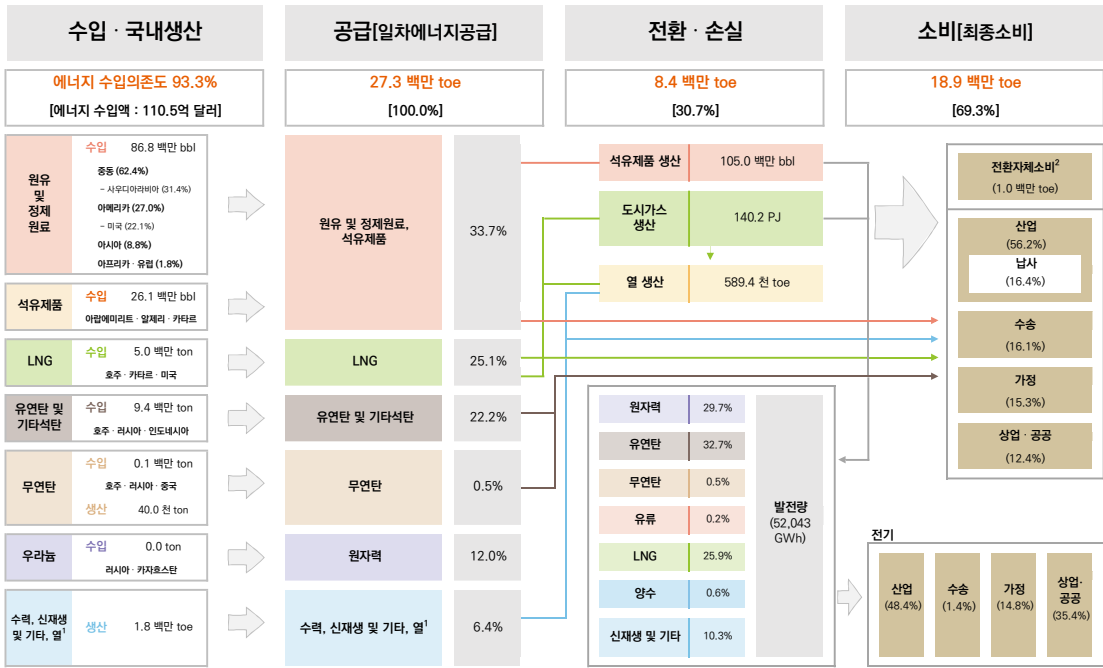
수입 · 국내생산

에너지 수입의존도 93.3%
[에너지 수입액 : 110.5억 달러]

원유 및 정제 원료
수입 86.8 백만 bbl
중동 (62.4%)
- 사우디아라비아 (31.4%)
아메리카 (27.0%)
- 미국 (22.1%)
아시아 (8.8%)
아프리카 · 유럽 (1.8%)

석유제품
수입 26.1 백만 bbl
아랍에미리트 · 알제리 · 카타르

LNG
수입 5.0 백만 ton
호주 · 카타르 · 미국

유연탄 및 기타석탄
수입 9.4 백만 ton
호주 · 러시아 · 인도네시아

무연탄
수입 0.1 백만 ton
호주 · 러시아 · 중국
생산 40.0 천 ton

우라늄
수입 0.0 ton
러시아 · 카자흐스탄

수력, 신재생 및 기타, 열$^1$
생산 1.8 백만 toe

공급[일차에너지공급]

27.3 백만 toe
[100.0%]

원유 및 정제원료, 석유제품 33.7%
LNG 25.1%
유연탄 및 기타석탄 22.2%
무연탄 0.5%
원자력 12.0%
수력, 신재생 및 기타, 열$^1$ 6.4%

전환 · 손실

8.4 백만 toe
[30.7%]

석유제품 생산 105.0 백만 bbl
도시가스 생산 140.2 PJ
열 생산 589.4 천 toe

원자력 29.7%
유연탄 32.7%
무연탄 0.5%
유류 0.2%
LNG 25.9%
양수 0.6%
신재생 및 기타 10.3%

발전량 (52,043 GWh)

소비[최종소비]

18.9 백만 toe
[69.3%]

전환자체소비$^2$
(1.0 백만 toe)

산업
(56.2%)
납사
(16.4%)

수송
(16.1%)

가정
(15.3%)

상업 · 공공
(12.4%)

전기
산업 (48.4%)
수송 (1.4%)
가정 (14.8%)
상업· 공공 (35.4%)